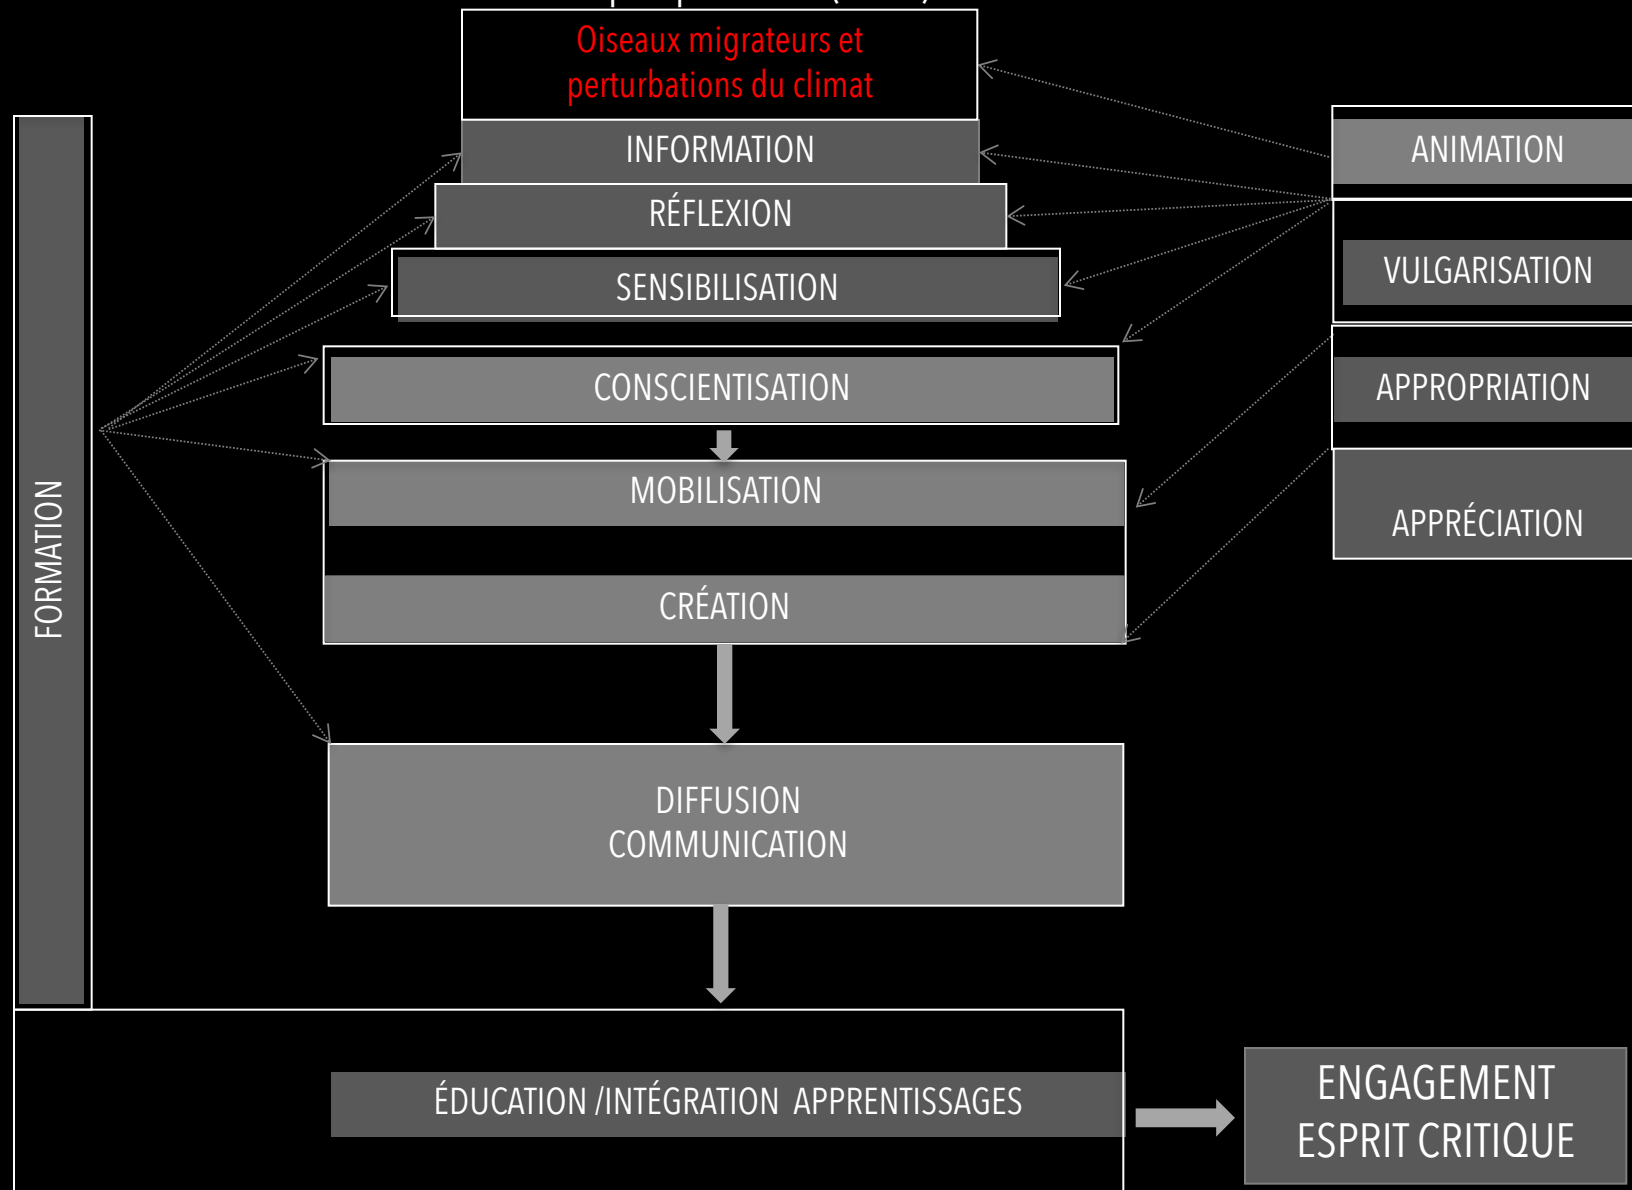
Oiseaux migrateurs et perturbations du climat

INFORMATION

RÉFLEXION

SENSIBILISATION

CONSCIENTISATION

MOBILISATION

CRÉATION

DIFFUSION
COMMUNICATION

FORMATION

ANIMATION

VULGARISATION

APPROPRIATION

APPRÉCIATION

ÉDUCATION /INTÉGRATION APPRENTISSAGES

ENGAGEMENT
ESPRIT CRITIQUE